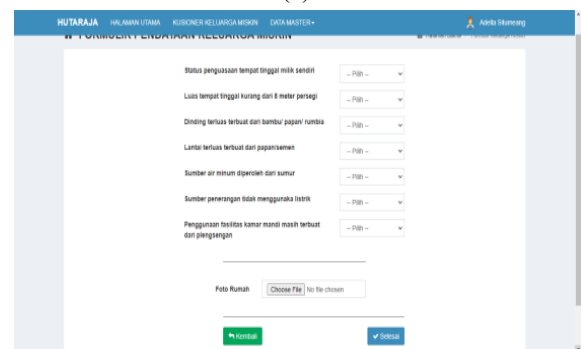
(c)

HUTARAJA HALAMAN UTAMA KUISIONER KELUARGA MISKIN DATA MASTER ▾

Adella Situmeang

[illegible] FORMULIR PENDATAAN KELUARGA MISKIN

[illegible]

Status penguasaan tempat tinggal milik sendiri -- Pilih --

Luas tempat tinggal kurang dari 8 meter persegi -- Pilih --

Dinding terluas terbuat dari bambu/ papan/ rumbia -- Pilih --

Lantai terluas terbuat dari papan/semen -- Pilih --

Sumber air minum diperoleh dari sumur -- Pilih --

Sumber penerangan tidak menggunaka listrik -- Pilih --

Penggunaan fasilitas kamar mandi masih terbuat dari plengsengan -- Pilih --

Foto Rumah Choose File No file chosen

Kembali

Selesai